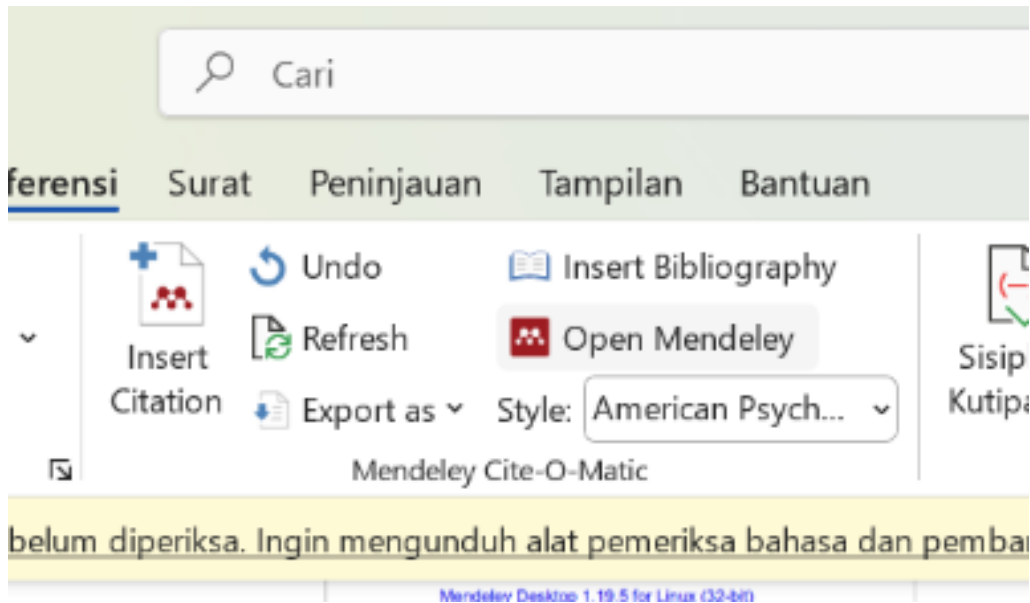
Cari

ferensi Surat Peninjauan Tampilan Bantuan

Insert Citation

Undo

Refresh

Export as

Insert Bibliography

Open Mendeley

Style: American Psych...

Mendeley Cite-O-Matic

Sisip Kutipa

belum diperiksa. Ingin mengunduh alat pemeriksa bahasa dan pembar

Mendeley Desktop 1.19.5 for Linux (32-bit)